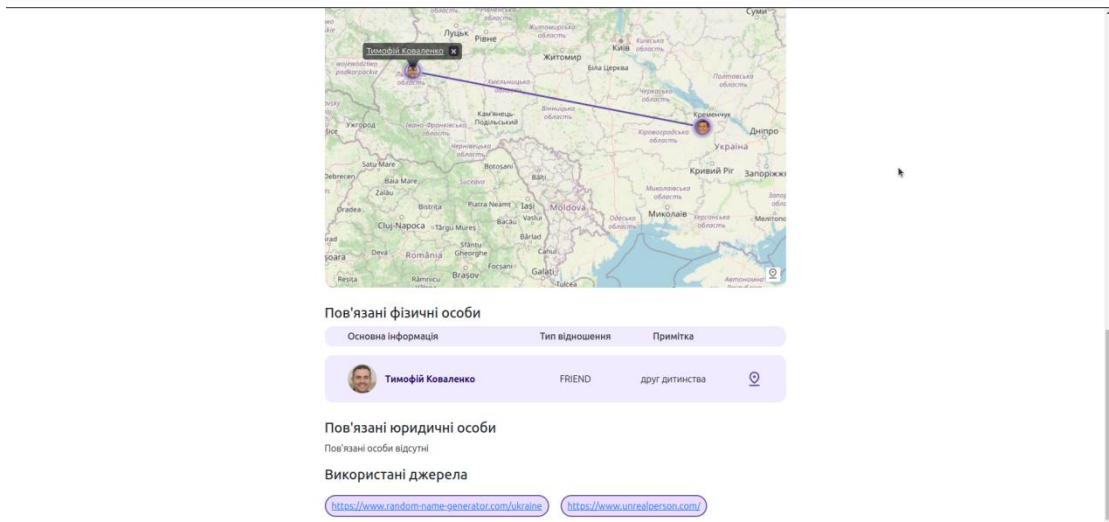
Тимофій Коваленко ×

Суми
Луцьк
Рівне
Житомир
Київ
Київська область
Житомирська область
Біла Церква
Полтавська область
Черкаська область
Хмельницька область
Кам'янець-Подільський
Вінницька область
Ужгород
Івано-Франківська область
Кременчук
Кіровоградська область
Дніпро
Україна
Чернівецька область
Satu Mare
Baia Mare
Botoșani
Bălți
Debrecen
Suceava
Кривий Ріг
Запоріжжя
Zalău
Bistrița
Piatra Neamț
Iași
Moldova
Миколаївська область
Oradea
Cluj-Napoca
Târgu Mureș
Bacău
Vaslui
Одеська область
Миколаїв
Херсонська область
Мелітополь
Bârlad
Sfântu Gheorghe
Deva
România
Brașov
Focșani
Galați
Cahul
Reșița
Râmnicu
Tulcea
Автономна

Пов'язані фізичні особи

| Основна інформація | Тип відношення | Примітка |
|---|---|---|
| Тимофій Коваленко | FRIEND | друг дитинства |

Пов'язані юридичні особи

Пов'язані особи відсутні

Використані джерела

https://www.random-name-generator.com/ukraine
https://www.unrealperson.com/